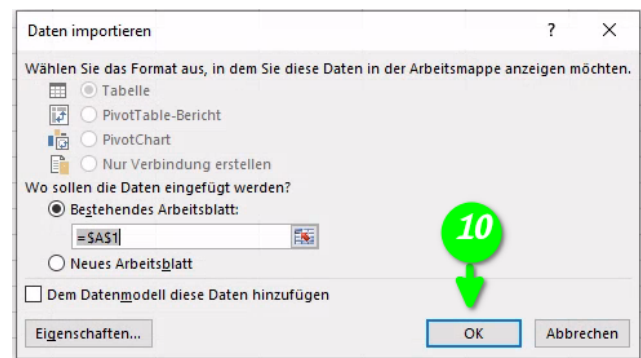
Daten importieren

?

×

Wählen Sie das Format aus, in dem Sie diese Daten in der Arbeitsmappe anzeigen möchten.

Tabelle

PivotTable-Bericht

PivotChart

Nur Verbindung erstellen

Wo sollen die Daten eingefügt werden?

Bestehendes Arbeitsblatt:

=$A$1

Neues Arbeitsblatt

Dem Datenmodell diese Daten hinzufügen

10

Eigenschaften...

OK

Abbrechen